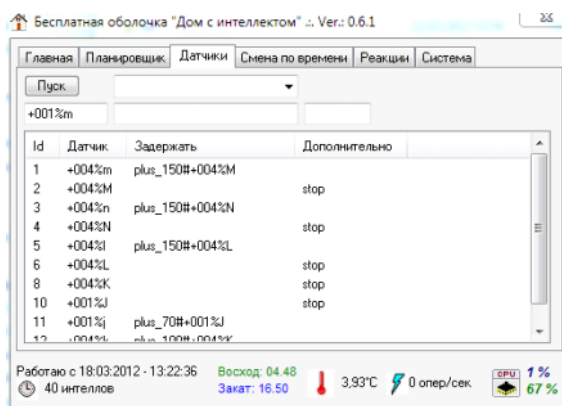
Бесплатная оболочка "Дом с интеллектом" .:. Ver.: 0.6.1

Главная | Планировщик | Датчики | Смена по времени | Реакции | Система

Пуск

+001%m

| Id | Датчик | Задержать | Дополнительно |
|---|---|---|---|
| 1 | +004%m | plus_150#+004%M | |
| 2 | +004%M | | stop |
| 3 | +004%n | plus_150#+004%N | |
| 4 | +004%N | | stop |
| 5 | +004%l | plus_150#+004%L | |
| 6 | +004%L | | stop |
| 8 | +004%K | | stop |
| 10 | +001%J | | stop |
| 11 | +001%j | plus_70#+001%J | |
| 12 | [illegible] | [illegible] | |

Работаю с 18:03:2012 - 13:22:36
40 интеллов
Восход: 04.48
Закат: 16.50
3,93°C
0 опер/сек
CPU 1 %
67 %